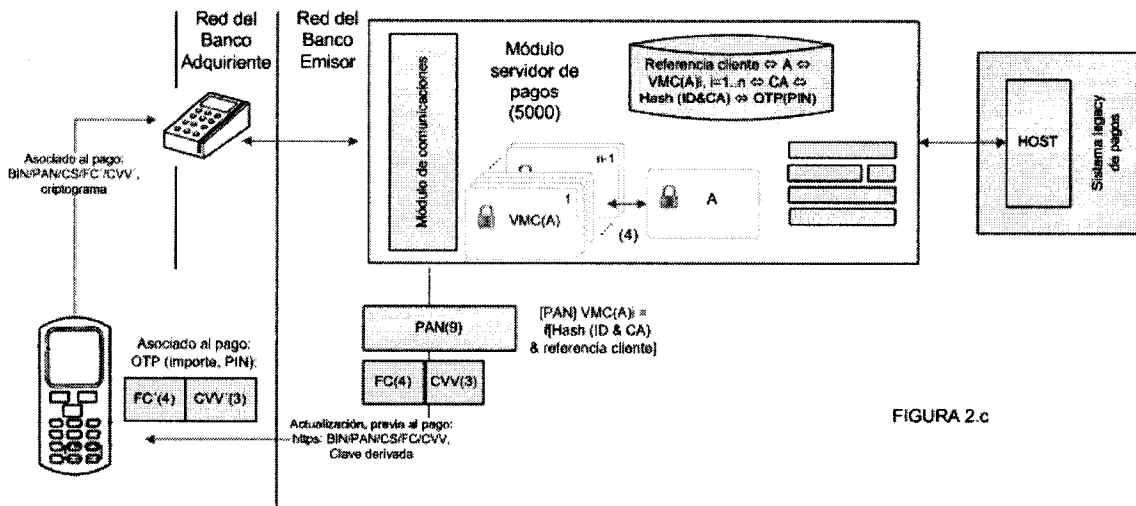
Red del Banco Adquiriente

Red del Banco Emisor

Asociado al pago: BIN/PAN/CS/FC'/CVV', criptograma

Módulo de comunicaciones

Módulo servidor de pagos (5000)

Referencia cliente ⇔ A ⇔ VMC(A)i, i=1..n ⇔ CA ⇔ Hash (ID&CA) ⇔ OTP(PIN)

n-1

1

VMC(A)

A

(4)

HOST

Sistema legacy de pagos

PAN(9)

[PAN] VMC(A)i = f[Hash (ID & CA) & referencia cliente]

FC(4)

CVV(3)

Asociado al pago: OTP (importe, PIN):

FC'(4)

CVV'(3)

Actualización, previa al pago: https: BIN/PAN/CS/FC/CVV, Clave derivada

FIGURA 2.c